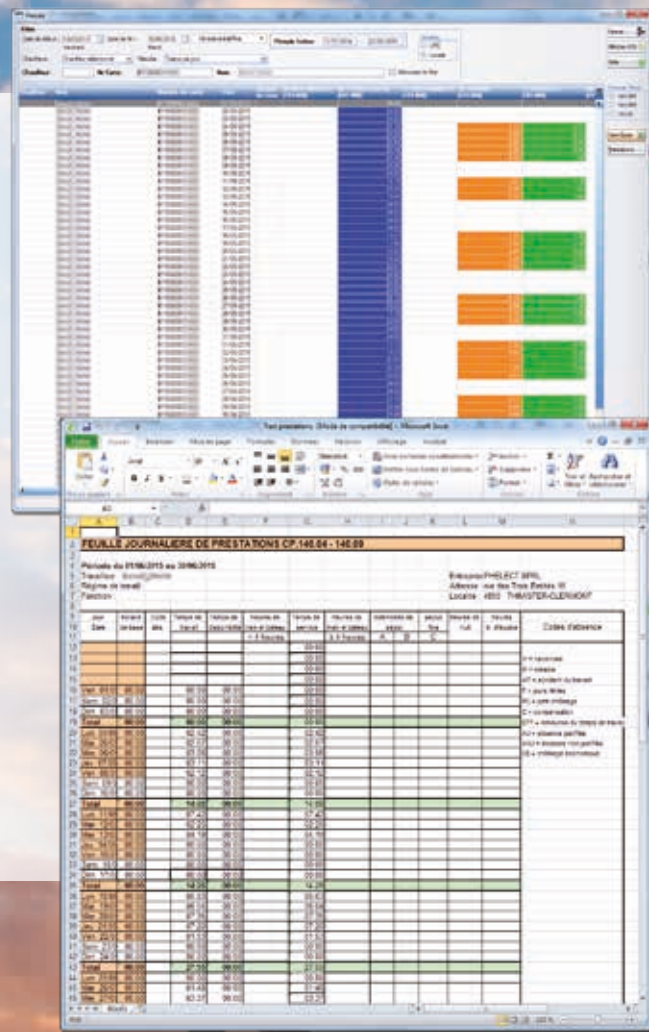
FEUILLE JOURNALIÈRE DE PRESTATIONS CP.140.04 - 140.09

Période du 01/06/2015 au 30/06/2015
Travailleur
Régime de travail
Fonction

Entreprise PHELECT SPRL
Adresse rue des Trois Barbes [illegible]
Localité 4890 THIMISTER-CLERMONT

| Jour Date | Horaire de base | Code abs. | Temps de travail | Temps de repos/attente | Heures de train et tableau | Temps de service | Heures de train et tableau | Indemnités de séjour A | B | C | Heures de nuit | Heures d'étude |
|---|---|---|---|---|---|---|---|---|---|---|---|---|
| | | | | | > 9 heures | | à 9 heures | | | | | |

Codes d'absence

Total
Total
Total
Total

Test prestations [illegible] - Microsoft Excel
Fichier Accueil Insertion Mise en page Formules Données Révision Affichage Acrobat
Coller
Presse-papiers
Police
Alignement
Nombre
Style
Cellules
Édition
Standard
Insérer
Supprimer
Format
Trier et filtrer
Rechercher et sélectionner
Mise en forme conditionnelle
Mettre sous forme de tableau
Styles de cellules
A1
A B C D E F G H I J K L M N
Feuil1
Prêt